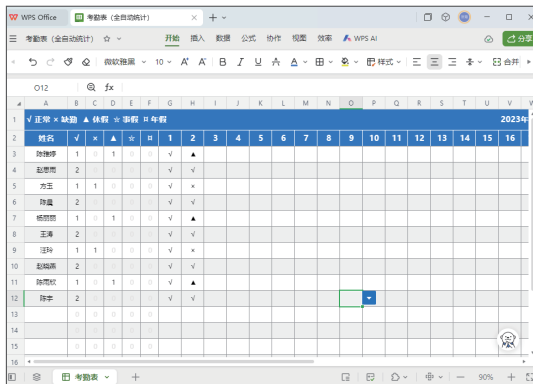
WPS Office | 考勤表（全自动统计） | +

三 考勤表（全自动统计） ☆ 开始 插入 数据 公式 协作 视图 效率 WPS AI 分享

微软雅黑 10 A⁺ A⁻ B I U A 样式 合并

O12 fx

| | A | B | C | D | E | F | G | H | I | J | K | L | M | N | O | P | Q | R | S | T | U | V |
|---|---|---|---|---|---|---|---|---|---|---|---|---|---|---|---|---|---|---|---|---|---|---|
| 1 | √ 正常 × 缺勤 ▲ 休假 ☆ 事假 ¤ 年假 | | | | | | | | | | | | | | | | | | | | | 2023年 |
| 2 | 姓名 | √ | × | ▲ | ☆ | ¤ | 1 | 2 | 3 | 4 | 5 | 6 | 7 | 8 | 9 | 10 | 11 | 12 | 13 | 14 | 15 | 16 |
| 3 | 陈雅婷 | 1 | 0 | 1 | 0 | 0 | √ | ▲ | | | | | | | | | | | | | | |
| 4 | 赵思雨 | 2 | 0 | 0 | 0 | 0 | √ | √ | | | | | | | | | | | | | | |
| 5 | 方玉 | 1 | 1 | 0 | 0 | 0 | √ | × | | | | | | | | | | | | | | |
| 6 | 陈晨 | 2 | 0 | 0 | 0 | 0 | √ | √ | | | | | | | | | | | | | | |
| 7 | 杨丽丽 | 1 | 0 | 1 | 0 | 0 | √ | ▲ | | | | | | | | | | | | | | |
| 8 | 王涛 | 2 | 0 | 0 | 0 | 0 | √ | √ | | | | | | | | | | | | | | |
| 9 | 汪玲 | 1 | 1 | 0 | 0 | 0 | √ | × | | | | | | | | | | | | | | |
| 10 | 赵晓燕 | 2 | 0 | 0 | 0 | 0 | √ | √ | | | | | | | | | | | | | | |
| 11 | 陈雨欣 | 1 | 0 | 1 | 0 | 0 | √ | ▲ | | | | | | | | | | | | | | |
| 12 | 陈宇 | 2 | 0 | 0 | 0 | 0 | √ | √ | | | | | | | | | | | | | | |
| 13 | | 0 | 0 | 0 | 0 | 0 | | | | | | | | | | | | | | | | |
| 14 | | 0 | 0 | 0 | 0 | 0 | | | | | | | | | | | | | | | | |
| 15 | | 0 | 0 | 0 | 0 | 0 | | | | | | | | | | | | | | | | |
| 16 | | 0 | 0 | 0 | 0 | 0 | | | | | | | | | | | | | | | | |

考勤表 +

90%